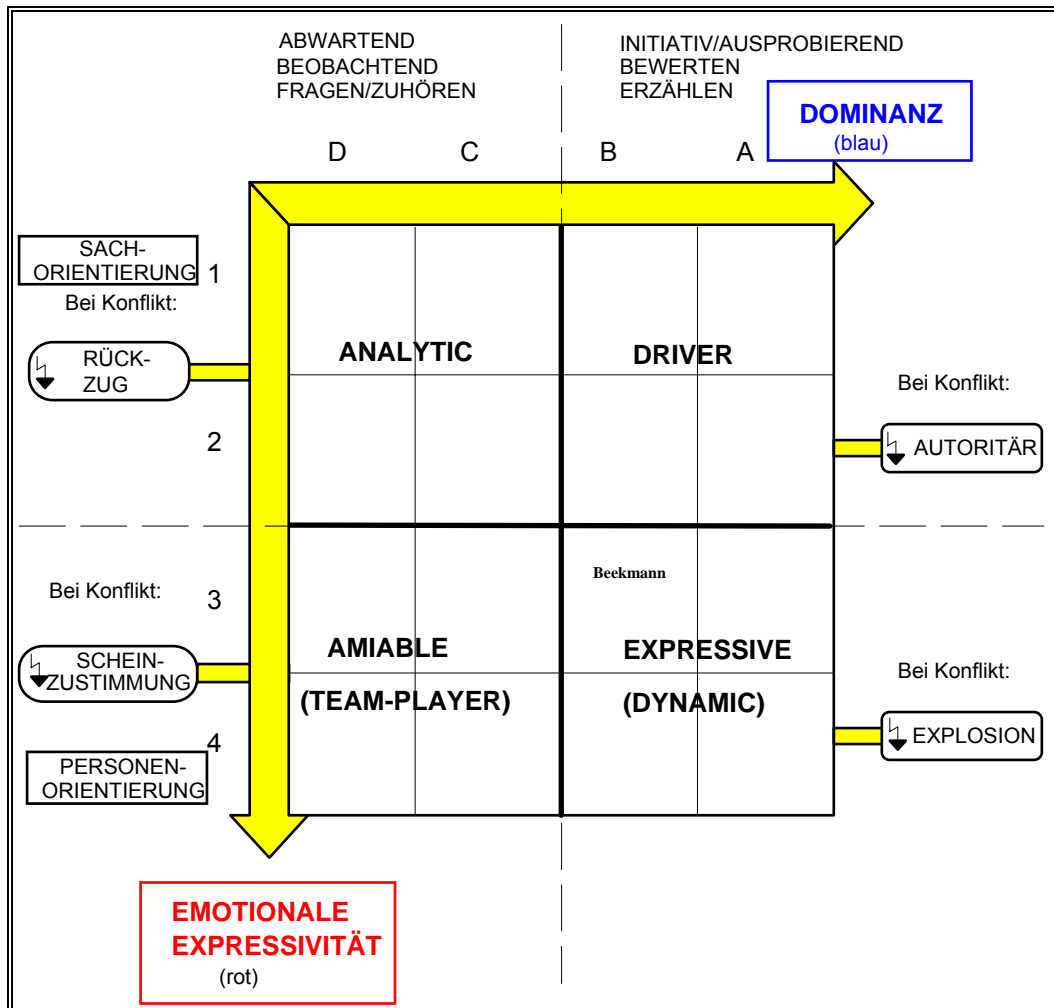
ABWARTEND
BEOBACHTEND
FRAGEN/ZUHÖREN

INITIATIV/AUSPROBIEREND
BEWERTEN
ERZÄHLEN

DOMINANZ
(blau)

D C B A

SACH-
ORIENTIERUNG 1

Bei Konflikt:

RÜCK-
ZUG

ANALYTIC

DRIVER

Bei Konflikt:

2

AUTORITÄR

Beekmann

Bei Konflikt:

3

SCHEIN-
ZUSTIMMUNG

AMIABLE
(TEAM-PLAYER)

EXPRESSIVE
(DYNAMIC)

Bei Konflikt:

EXPLOSION

4

PERSONEN-
ORIENTIERUNG

EMOTIONALE
EXPRESSIVITÄT
(rot)